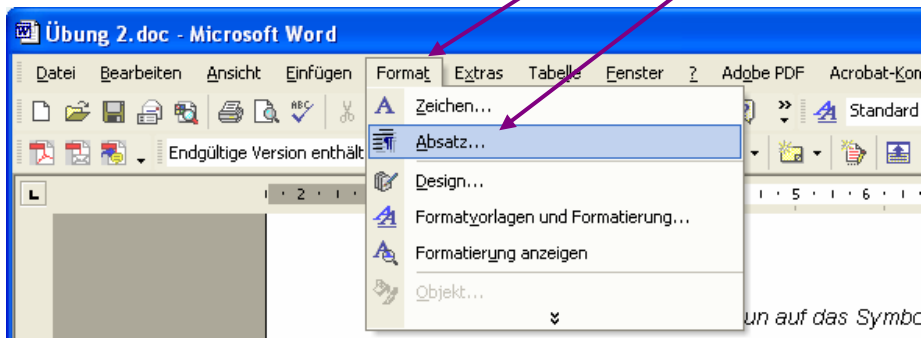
Übung 2.doc - Microsoft Word

Datei Bearbeiten Ansicht Einfügen Format Extras Tabelle Fenster ? Adobe PDF Acrobat-Kom

Standard

Endgültige Version enthält

Zeichen...
Absatz...
Design...
Formatvorlagen und Formatierung...
Formatierung anzeigen
Objekt...

· 2 · · · 5 · · · 6 · ·

un auf das Symbo